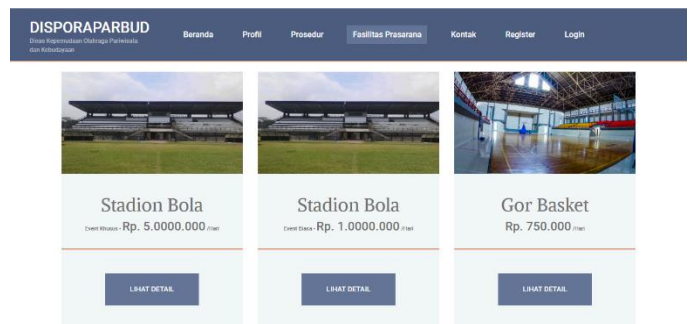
DISPORAPARBUD
Dinas Kepemudaan Olahraga Pariwisata dan Kebudayaan

Beranda Profil Prosedur Fasilitas Prasarana Kontak Register Login

Stadion Bola
Event Khusus - Rp. 5.0000.000 /Hari
LIHAT DETAIL

Stadion Bola
Event Biasa - Rp. 1.0000.000 /Hari
LIHAT DETAIL

Gor Basket
Rp. 750.000 /Hari
LIHAT DETAIL